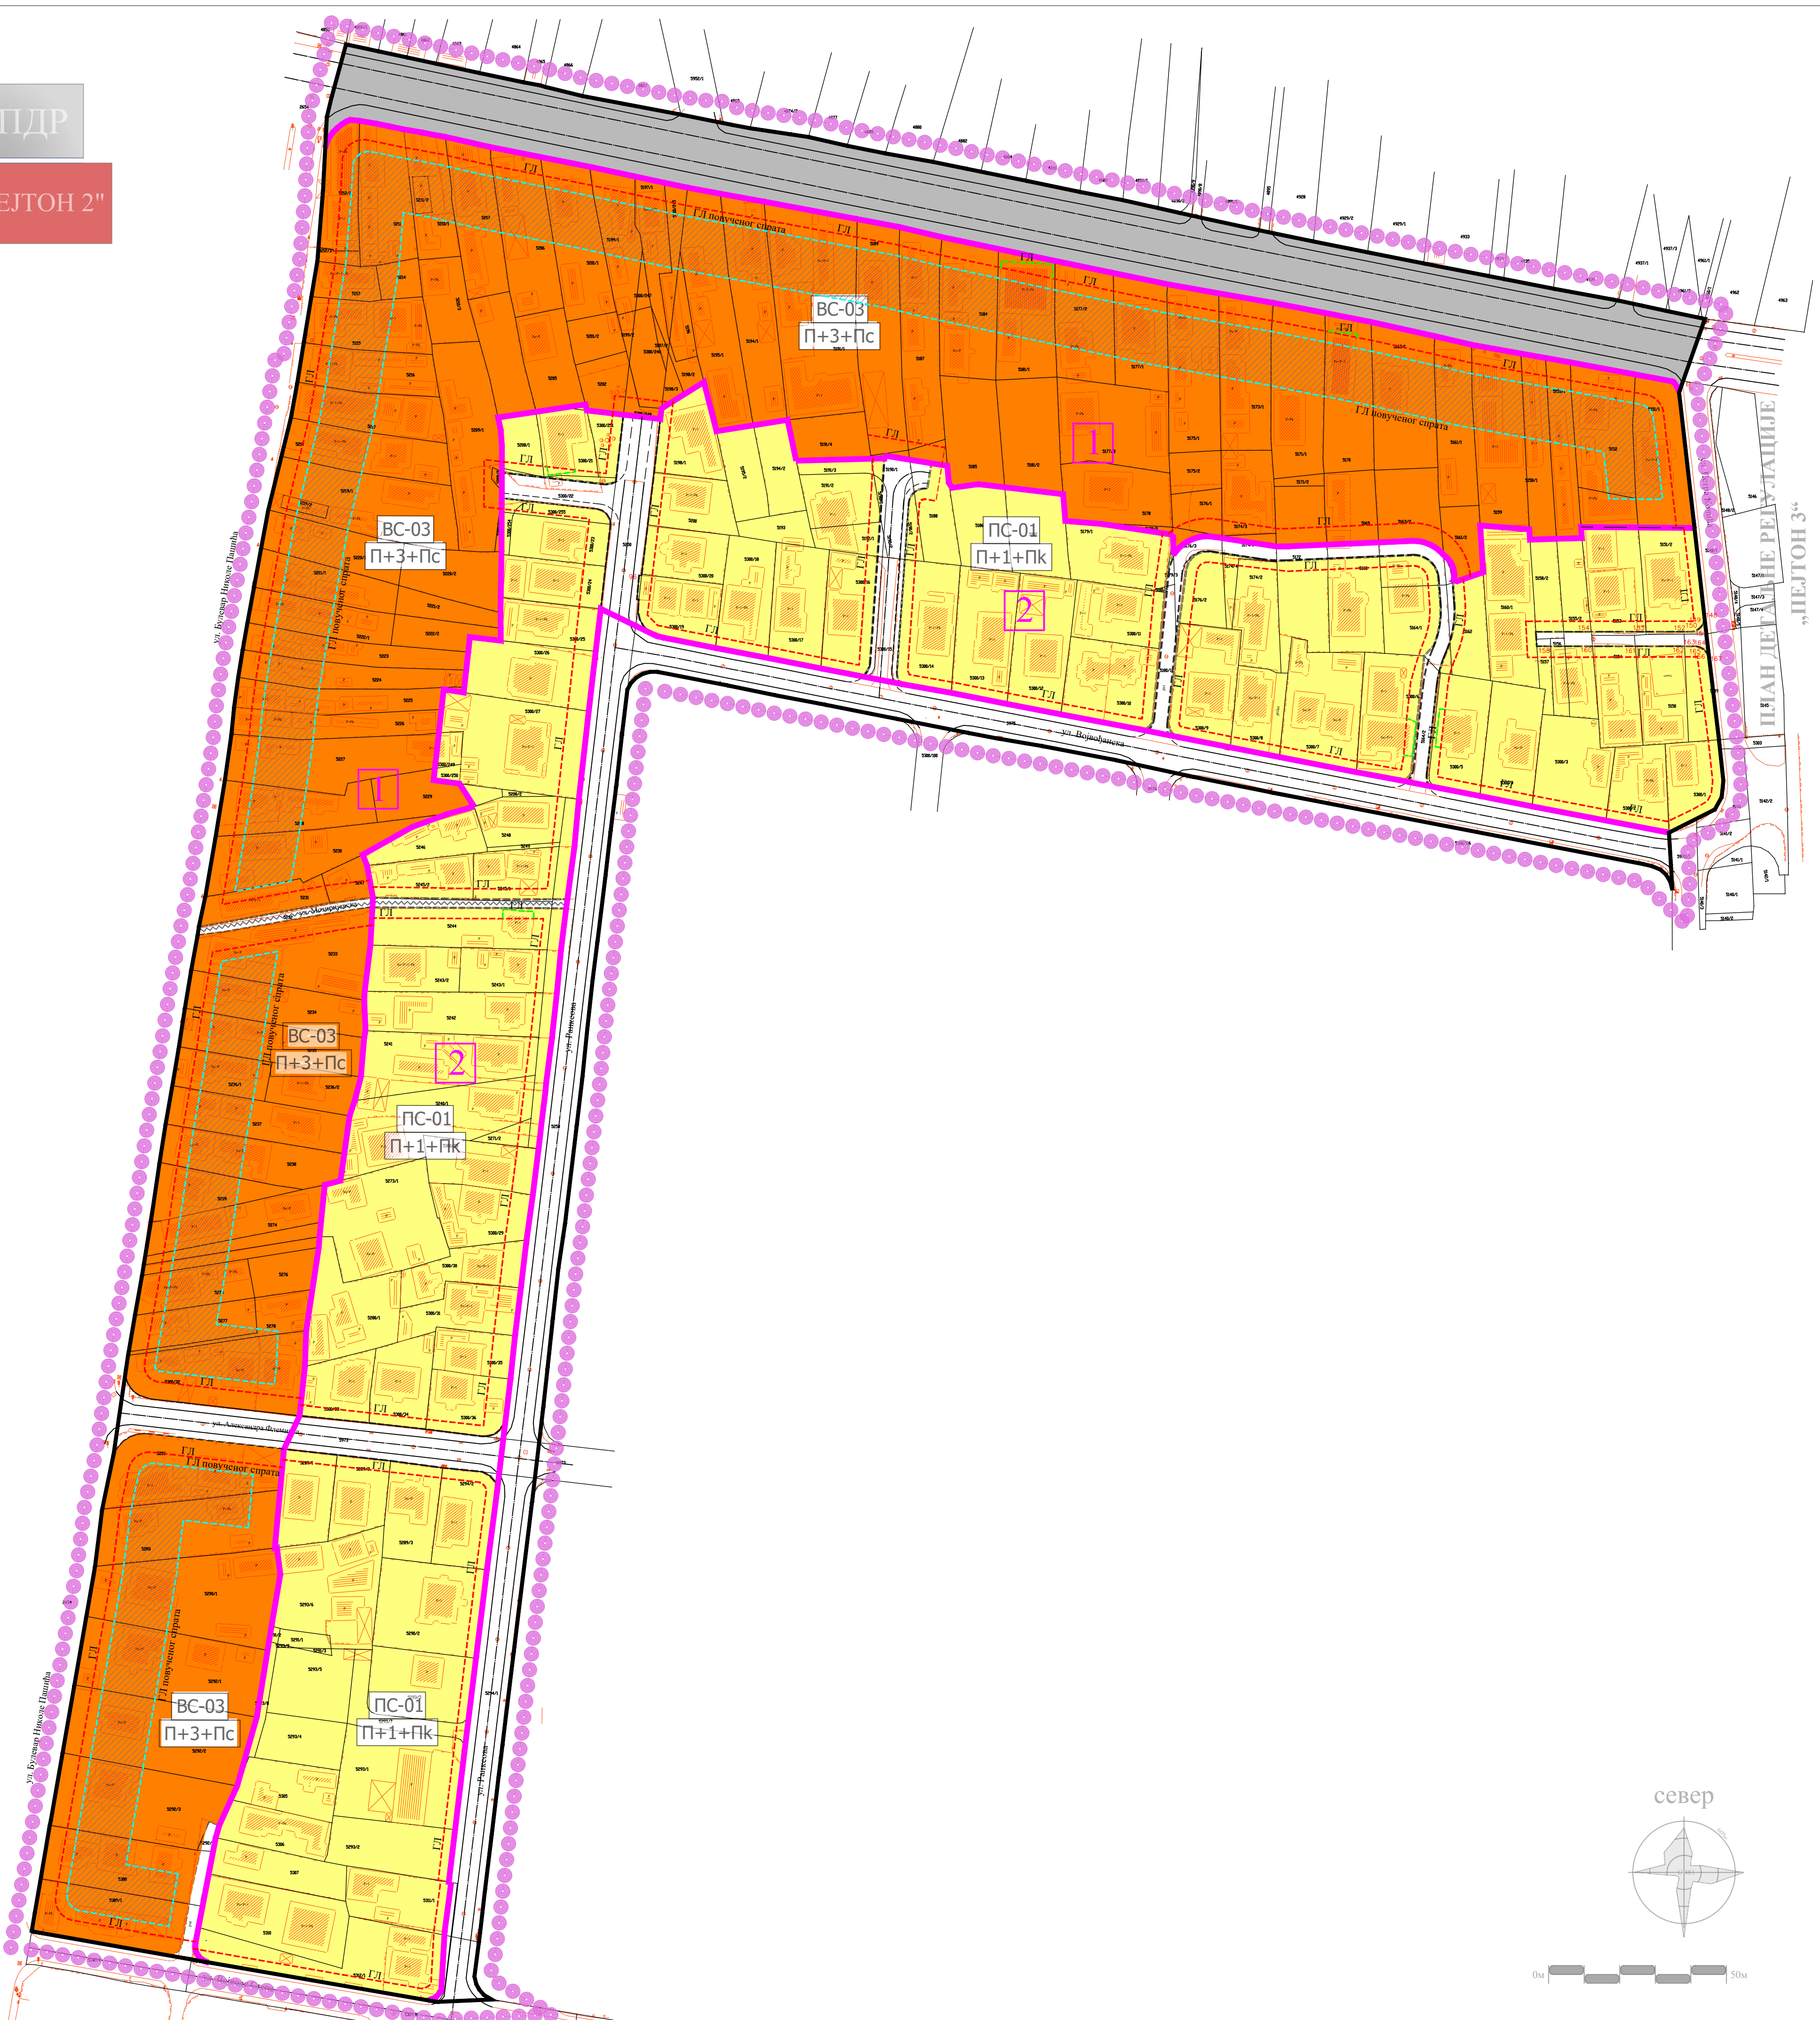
ПДР

ЕЈТОН 2"

ГЛ повученог спрата

ГЛ

ВС-03
П+3+Пс

1

ПС-01
П+1+Пк

2

ГЛ повученог спрата

ВС-03
П+3+Пс

ГЛ повученог спрата

ул. Булевар Николе Пашића

1

ул. Војвођанска

ПЛАН ДЕТАЉНЕ РЕГУЛАЦИЈЕ „ПЕЈТОН 3"

ГЛ повученог спрата

ВС-03
П+3+Пс

2

ПС-01
П+1+Пк

ул. Рашчевна

ул. Александра Флеминга

ГЛ повученог спрата

ГЛ повученог спрата

ВС-03
П+3+Пс

ПС-01
П+1+Пк

ул. Булевар Николе Пашића

ул. Рашчевна

север

0м

50м